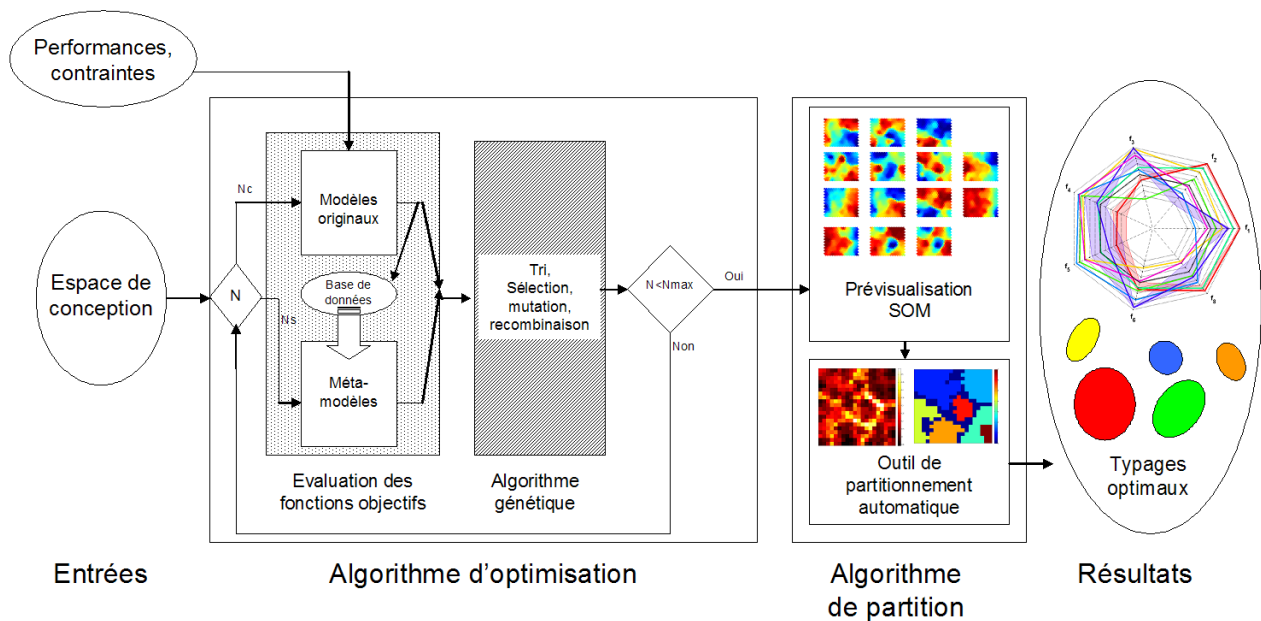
Performances, contraintes

Espace de conception

N

Nc

Ns

Modèles originaux

Base de données

Méta-modèles

Evaluation des fonctions objectifs

Tri, Sélection, mutation, recombinaison

Algorithme génétique

N<Nmax

Oui

Non

Prévisualisation SOM

Outil de partitionnement automatique

$f_1$ $f_2$ $f_3$ $f_4$ $f_5$ $f_6$ $f_7$ $f_8$

Typages optimaux

Entrées

Algorithme d'optimisation

Algorithme de partition

Résultats